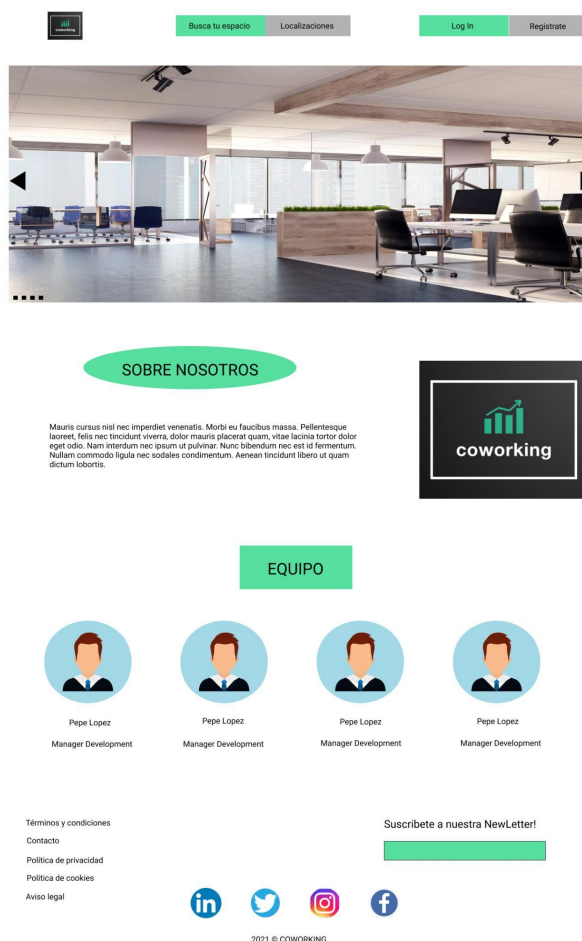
coworking

Busca tu espacio Localizaciones

Log In Registrate

SOBRE NOSOTROS

Mauris cursus nisl nec imperdiet venenatis. Morbi eu faucibus massa. Pellentesque laoreet, felis nec tincidunt viverra, dolor mauris placerat quam, vitae lacinia tortor dolor eget odio. Nam interdum nec ipsum ut pulvinar. Nunc bibendum nec est id fermentum. Nullam commodo ligula nec sodales condimentum. Aenean tincidunt libero ut quam dictum lobortis.

coworking

EQUIPO

Pepe Lopez
Manager Development

Pepe Lopez
Manager Development

Pepe Lopez
Manager Development

Pepe Lopez
Manager Development

Términos y condiciones
Contacto
Politica de privacidad
Politica de cookies
Aviso legal

Suscribete a nuestra NewLetter!

2021 © COWORKING